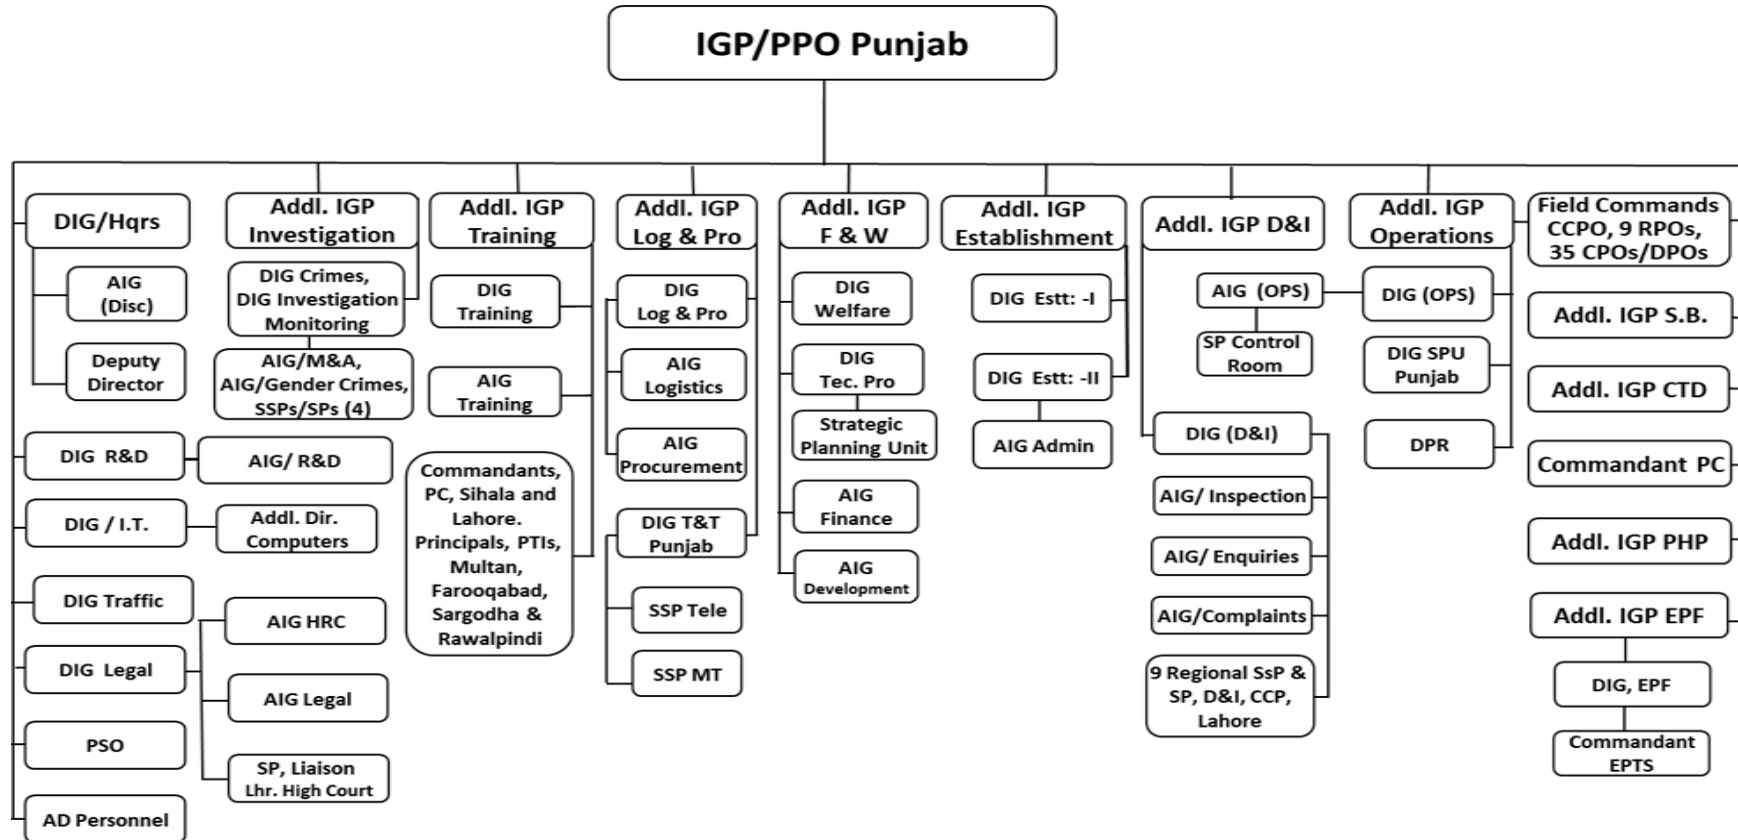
IGP/PPO Punjab

DIG/Hqrs

AIG (Disc)

Deputy Director

DIG R&D

AIG/ R&D

DIG / I.T.

Addl. Dir. Computers

DIG Traffic

DIG Legal

PSO

AD Personnel

AIG HRC

AIG Legal

SP, Liaison Lhr. High Court

Addl. IGP Investigation

DIG Crimes, DIG Investigation Monitoring

AIG/M&A, AIG/Gender Crimes, SSPs/SPs (4)

Addl. IGP Training

DIG Training

AIG Training

Commandants, PC, Sihala and Lahore. Principals, PTIs, Multan, Farooqabad, Sargodha & Rawalpindi

Addl. IGP Log & Pro

DIG Log & Pro

AIG Logistics

AIG Procurement

DIG T&T Punjab

SSP Tele

SSP MT

Addl. IGP F & W

DIG Welfare

DIG Tec. Pro

Strategic Planning Unit

AIG Finance

AIG Development

Addl. IGP Establishment

DIG Estt: -I

DIG Estt: -II

AIG Admin

Addl. IGP D&I

AIG (OPS)

SP Control Room

DIG (D&I)

AIG/ Inspection

AIG/ Enquiries

AIG/Complaints

9 Regional SsP & SP, D&I, CCP, Lahore

Addl. IGP Operations

DIG (OPS)

DIG SPU Punjab

DPR

Field Commands CCPO, 9 RPOs, 35 CPOs/DPOs

Addl. IGP S.B.

Addl. IGP CTD

Commandant PC

Addl. IGP PHP

Addl. IGP EPF

DIG, EPF

Commandant EPTS